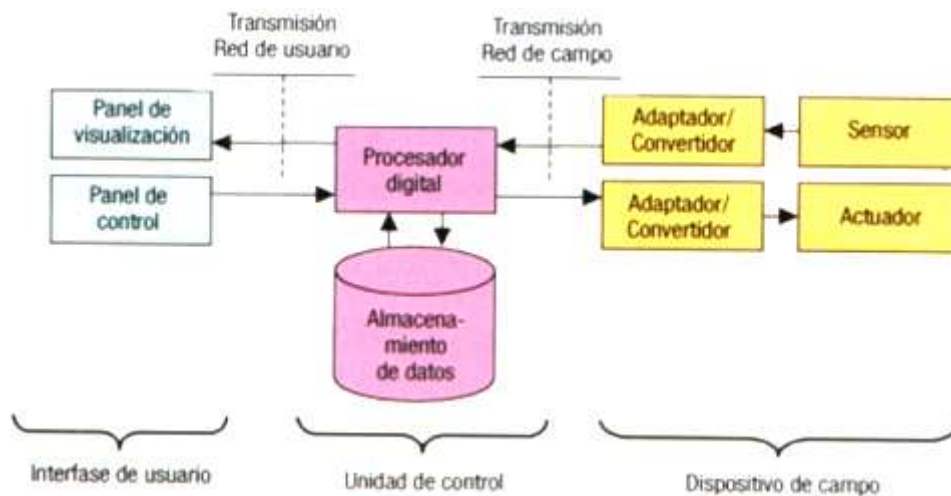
Transmisión
Red de usuario

Transmisión
Red de campo

Panel de visualización

Panel de control

Procesador digital

Almacenamiento de datos

Adaptador/ Convertidor

Sensor

Adaptador/ Convertidor

Actuador

Interfase de usuario

Unidad de control

Dispositivo de campo